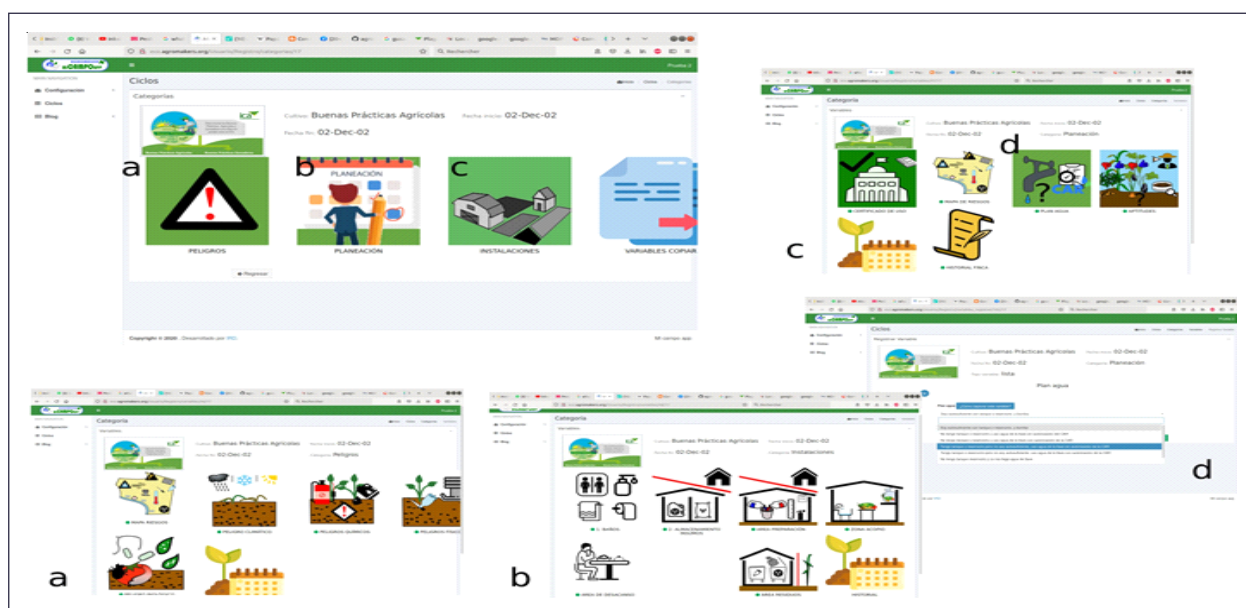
Ciclos

Categorias

Cultivo: Buenas Prácticas Agricolas
Fecha inicio: 02-Dec-02
Fecha fin: 02-Dec-02

a
b
c

PELIGROS
PLANEACIÓN
INSTALACIONES
VARIABLES COPIAR

PLANEACIÓN

Regresar

Configuración
Ciclos
Blog

Copyright © 2020 . Desarrollado por

Categoria

Cultivo: Buenas Prácticas Agricolas
02-Dec-02
02-Dec-02
Categoria: Planeación

d

CERTIFICADO DE USO
MAPA DE RIESGOS
PLAN AGUA
APTITUDES
HISTORIAL FINCA

c

Ciclos

Buenas Prácticas Agricolas
02-Dec-02
02-Dec-02
Planeación

Plan agua

d

Categoria

Buenas Prácticas Agricolas
02-Dec-02
02-Dec-02
Peligros

MAPA RIESGOS
PELIGRO CLIMÁTICO
PELIGROS QUÍMICOS
PELIGROS FÍSICOS

a

Categoria

Buenas Prácticas Agricolas
02-Dec-02
02-Dec-02
Instalaciones

BAÑOS
ALMACENAMIENTO INSUMOS
AREA PREPARACIÓN
ZONA ACOPIO
AREA DE DESCANSO
AREA RESIDUOS
HISTORIAL

b